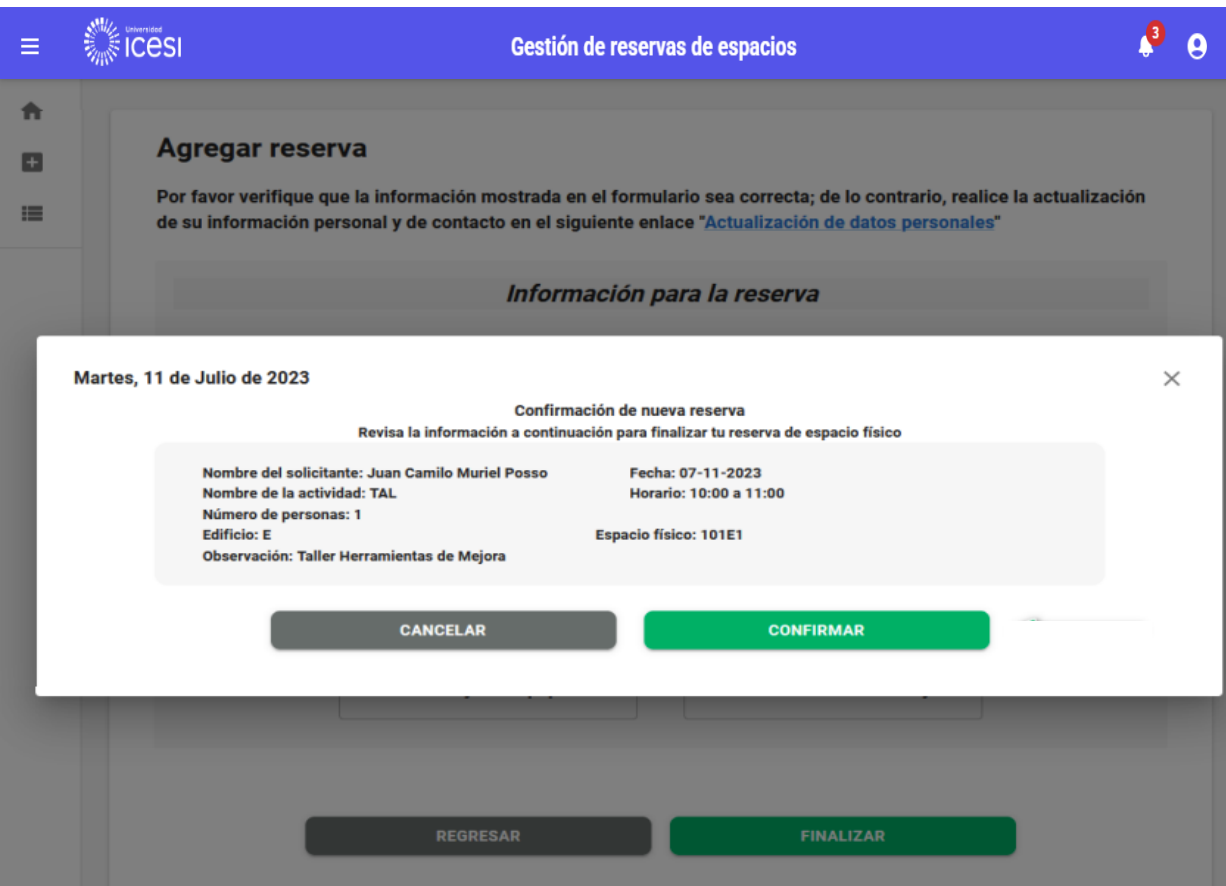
Universidad
icesi

Gestión de reservas de espacios

3

Agregar reserva

Por favor verifique que la información mostrada en el formulario sea correcta; de lo contrario, realice la actualización de su información personal y de contacto en el siguiente enlace "Actualización de datos personales"

Información para la reserva

Martes, 11 de Julio de 2023

Confirmación de nueva reserva
Revisa la información a continuación para finalizar tu reserva de espacio físico

Nombre del solicitante: Juan Camilo Muriel Posso
Fecha: 07-11-2023
Nombre de la actividad: TAL
Horario: 10:00 a 11:00
Número de personas: 1
Edificio: E
Espacio físico: 101E1
Observación: Taller Herramientas de Mejora

CANCELAR
CONFIRMAR

REGRESAR
FINALIZAR